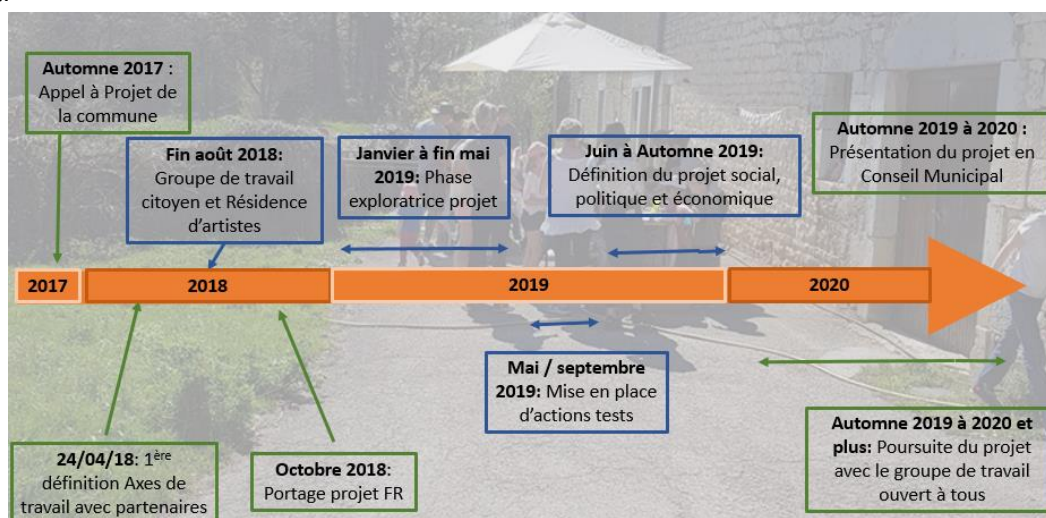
**Automne 2017** : Appel à Projet de la commune

**Fin août 2018:** Groupe de travail citoyen et Résidence d'artistes

**Janvier à fin mai 2019:** Phase exploratrice projet

**Juin à Automne 2019:** Définition du projet social, politique et économique

**Automne 2019 à 2020** : Présentation du projet en Conseil Municipal

2017

2018

2019

2020

**Mai / septembre 2019:** Mise en place d'actions tests

**24/04/18**: 1$^{ère}$ définition Axes de travail avec partenaires

**Octobre 2018**: Portage projet FR

**Automne 2019 à 2020 et plus:** Poursuite du projet avec le groupe de travail ouvert à tous